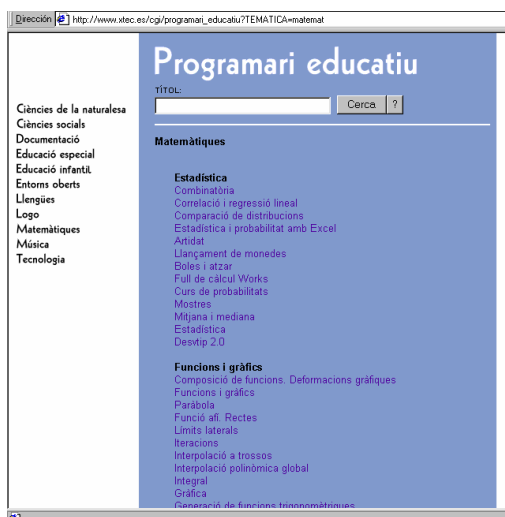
Dirección http://www.xtec.es/cgi/programari_educatiu?TEMATICA=matemat

Ciències de la naturalesa
Ciències socials
Documentació
Educació especial
Educació infantil
Entorns oberts
Llengües
Logo
Matemàtiques
Música
Tecnologia

Programari educatiu

TÍTOL:

Cerca ?

Matemàtiques

Estadística
Combinatòria
Correlació i regressió lineal
Comparació de distribucions
Estadística i probabilitat amb Excel
Artidat
Llançament de monedes
Boles i atzar
Full de càlcul Works
Curs de probabilitats
Mostres
Mitjana i mediana
Estadística
Desvtip 2.0

Funcions i gràfics
Composició de funcions. Deformacions gràfiques
Funcions i gràfics
Paràbola
Funció afí. Rectes
Límits laterals
Iteracions
Interpolació a trossos
Interpolació polinòmica global
Integral
Gràfica
Generació de funcions trigonomètriques